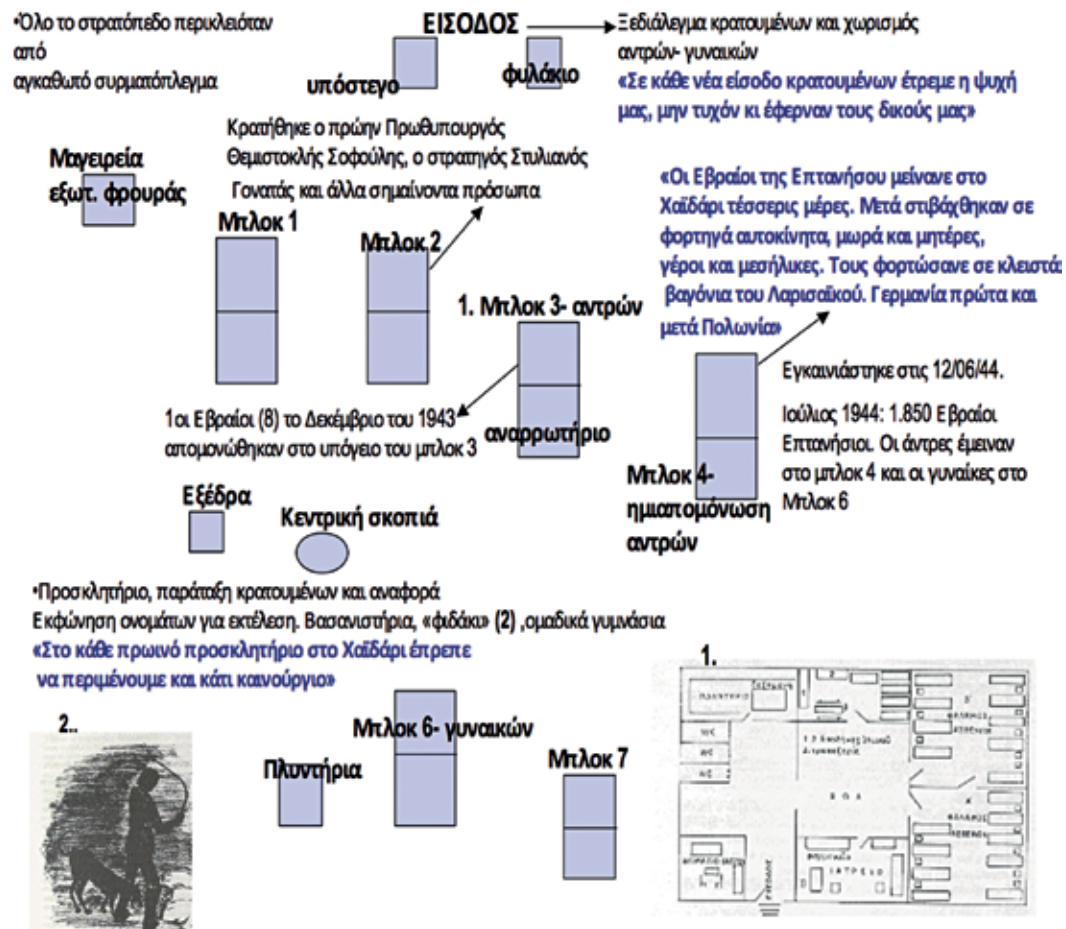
•Όλο το στρατόπεδο περικλειόταν από αγκαθωτό συρματόπλεγμα

ΕΙΣΟΔΟΣ

Ξεδιάλεγμα κρατουμένων και χωρισμός αντρών- γυναικών
«Σε κάθε νέα είσοδο κρατουμένων έτρεμε η ψυχή μας, μην τυχόν κι έφερναν τους δικούς μας»

υπόστεγο

φυλάκιο

Κρατήθηκε ο πρώην Πρωθυπουργός Θεμιστοκλής Σοφούλης, ο στρατηγός Στυλιανός Γονατάς και άλλα σημαίνοντα πρόσωπα

Μαγειρεία εξωτ. φρουράς

Μπλοκ 1

Μπλοκ 2

«Οι Εβραίοι της Επτανήσου μείνανε στο Χαϊδάρι τέσσερις μέρες. Μετά στιβάχθηκαν σε φορτηγά αυτοκίνητα, μωρά και μητέρες, γέροι και μεσήλικες. Τους φορτώσανε σε κλειστά βαγόνια του Λαρισαϊκού. Γερμανία πρώτα και μετά Πολωνία»

1. Μπλοκ 3- αντρών

Εγκαινιάστηκε στις 12/06/44.

Ιούλιος 1944: 1.850 Εβραίοι Επτανήσιοι. Οι άντρες έμειναν στο μπλοκ 4 και οι γυναίκες στο Μπλοκ 6

1οι Εβραίοι (8) το Δεκέμβριο του 1943 απομονώθηκαν στο υπόγειο του μπλοκ 3

αναρρωτήριο

Μπλοκ 4- ημιαπομόνωση αντρών

Εξέδρα

Κεντρική σκοπιά

•Προσκλητήριο, παράταξη κρατουμένων και αναφορά
Εκφώνηση ονομάτων για εκτέλεση. Βασανιστήρια, «φιδάκι» (2) ,ομαδικά γυμνάσια
«Στο κάθε πρωινό προσκλητήριο στο Χαϊδάρι έπρεπε να περιμένουμε και κάτι καινούργιο»

1.

2..

Μπλοκ 6- γυναικών

Πλυντήρια

Μπλοκ 7

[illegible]